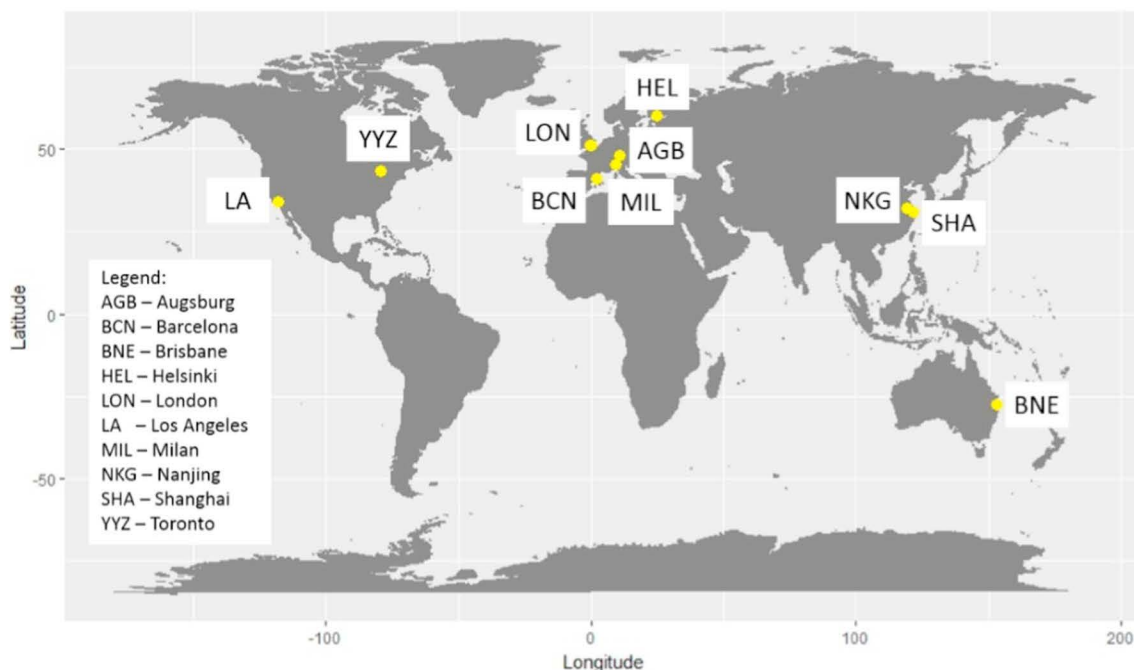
HEL
LON
YYZ
AGB
LA
BCN
MIL
NKG
SHA
BNE

Legend:
AGB – Augsburg
BCN – Barcelona
BNE – Brisbane
HEL – Helsinki
LON – London
LA – Los Angeles
MIL – Milan
NKG – Nanjing
SHA – Shanghai
YYZ – Toronto

50
0
-50
Latitude

-100
0
100
200
Longitude